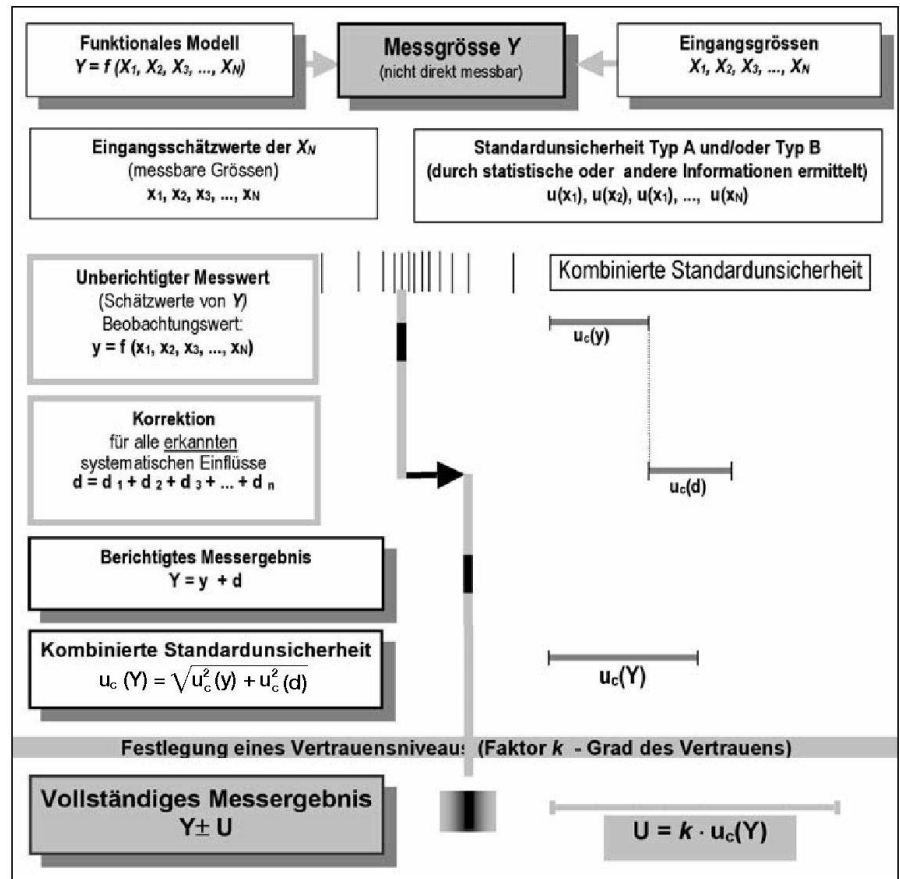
Funktionales Modell
$Y = f(X_1, X_2, X_3, ..., X_N)$

Messgrösse $Y$
(nicht direkt messbar)

Eingangsgrössen
$X_1, X_2, X_3, ..., X_N$

Eingangsschätzwerte der $X_N$
(messbare Grössen)
$x_1, x_2, x_3, ..., x_N$

Standardunsicherheit Typ A und/oder Typ B
(durch statistische oder andere Informationen ermittelt)
$u(x_1), u(x_2), u(x_1), ..., u(x_N)$

Unberichtigter Messwert
(Schätzwerte von $Y$)
Beobachtungswert:
$y = f(x_1, x_2, x_3, ..., x_N)$

Kombinierte Standardunsicherheit

$u_c(y)$

Korrektion
für alle erkannten
systematischen Einflüsse
$d = d_1 + d_2 + d_3 + ... + d_n$

$u_c(d)$

Berichtigtes Messergebnis
$Y = y + d$

Kombinierte Standardunsicherheit
$u_c(Y) = \sqrt{u_c^2(y) + u_c^2(d)}$

$u_c(Y)$

Festlegung eines Vertrauensniveaus (Faktor $k$ - Grad des Vertrauens)

Vollständiges Messergebnis
$Y \pm U$

$U = k \cdot u_c(Y)$